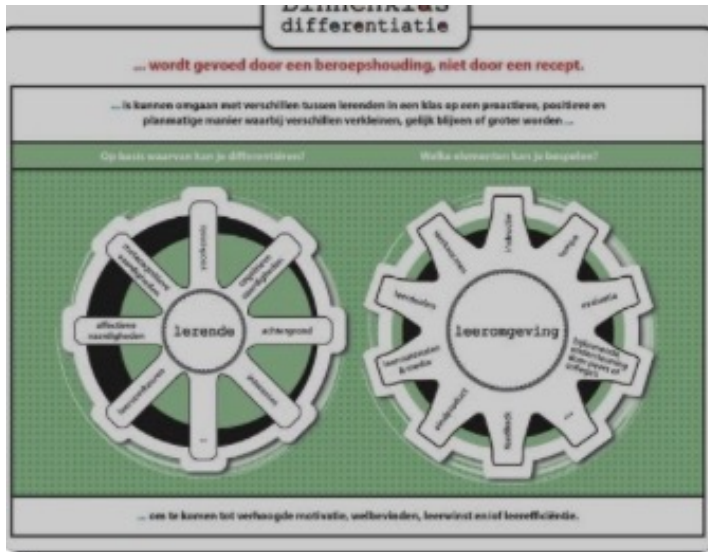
Binnenklas differentiatie

... wordt gevoed door een beroepshouding, niet door een recept.

... is kunnen omgaan met verschillen tussen lerenden in een klas op een proactieve, positieve en planmatige manier waarbij verschillen verkleinen, gelijk blijven of groter worden ...

Op basis waarvan kan je differentiëren?

Welke elementen kan je bespelen?

lerende

voorkennis

cognitieve vaardigheden

achtergrond

interesses

leerprofiel

...

affectieve vaardigheden

metacognitieve vaardigheden

leeromgeving

instructie

tempo

evaluatie

(informele) ondersteuning (door peers of collega's)

feedback

...

werkvormen

leermaterialen & media

leerinhoud

werkvorm

... om te komen tot verhoogde motivatie, welbevinden, leerwinst en/of leerefficiëntie.